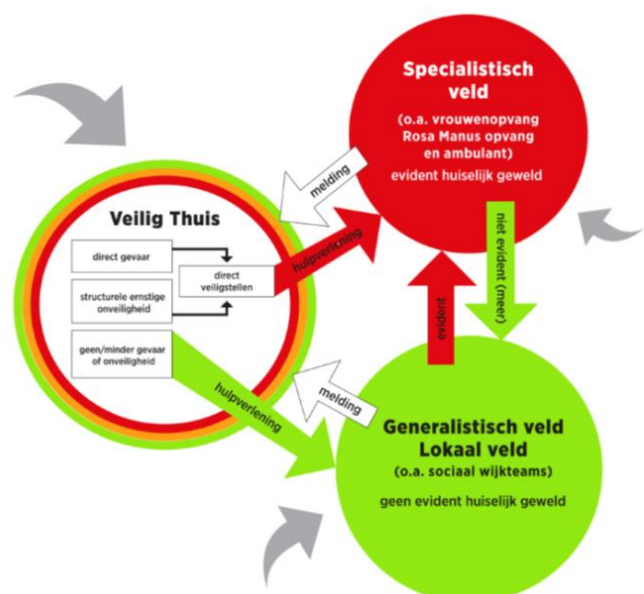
Specialistisch veld

(o.a. vrouwenopvang Rosa Manus opvang en ambulant)

evident huiselijk geweld

melding

Veilig Thuis

direct gevaar

structurele ernstige onveiligheid

direct veiligstellen

geen/minder gevaar of onveiligheid

hulpverlening

niet evident (meer)

evident

melding

hulpverlening

Generalistisch veld
Lokaal veld

(o.a. sociaal wijkteams)

geen evident huiselijk geweld